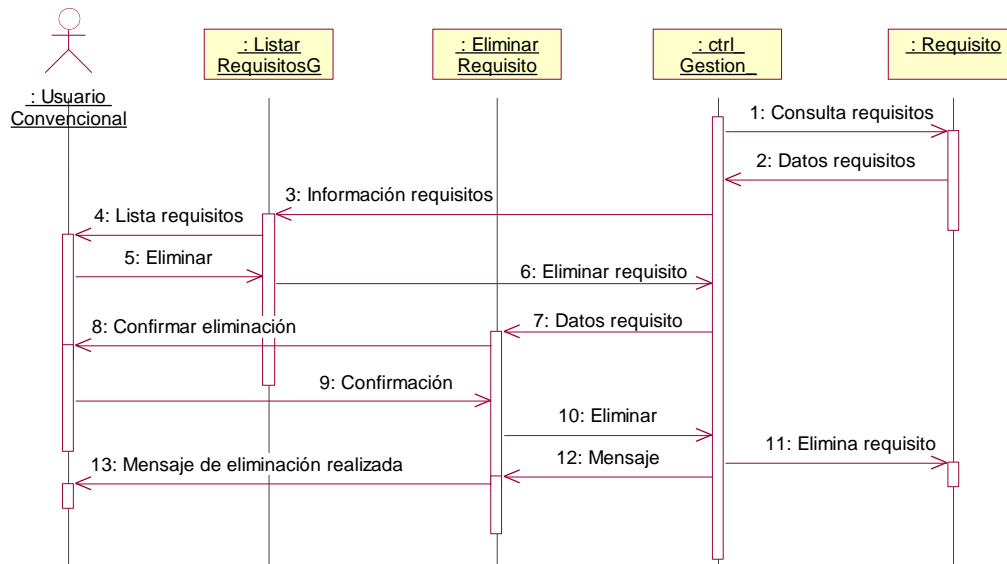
: Usuario Convencional

: Listar RequisitosG

: Eliminar Requisito

: ctrl_ Gestion_

: Requisito

1: Consulta requisitos

2: Datos requisitos

3: Información requisitos

4: Lista requisitos

5: Eliminar

6: Eliminar requisito

7: Datos requisito

8: Confirmar eliminación

9: Confirmación

10: Eliminar

11: Elimina requisito

12: Mensaje

13: Mensaje de eliminación realizada